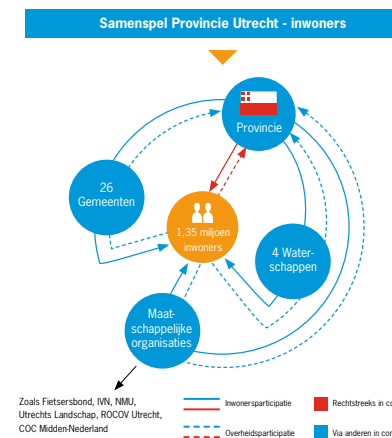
Samenspel Provincie Utrecht - inwoners

Provincie

26 Gemeenten

1,35 miljoen inwoners

4 Waterschappen

Maatschappelijke organisaties

Zoals Fietsersbond, IVN, NMU, Utrechts Landschap, ROCOV Utrecht, COC Midden-Nederland

Inwonersparticipatie

Overheidsparticipatie

Rechtstreeks in co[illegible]

Via anderen in co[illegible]